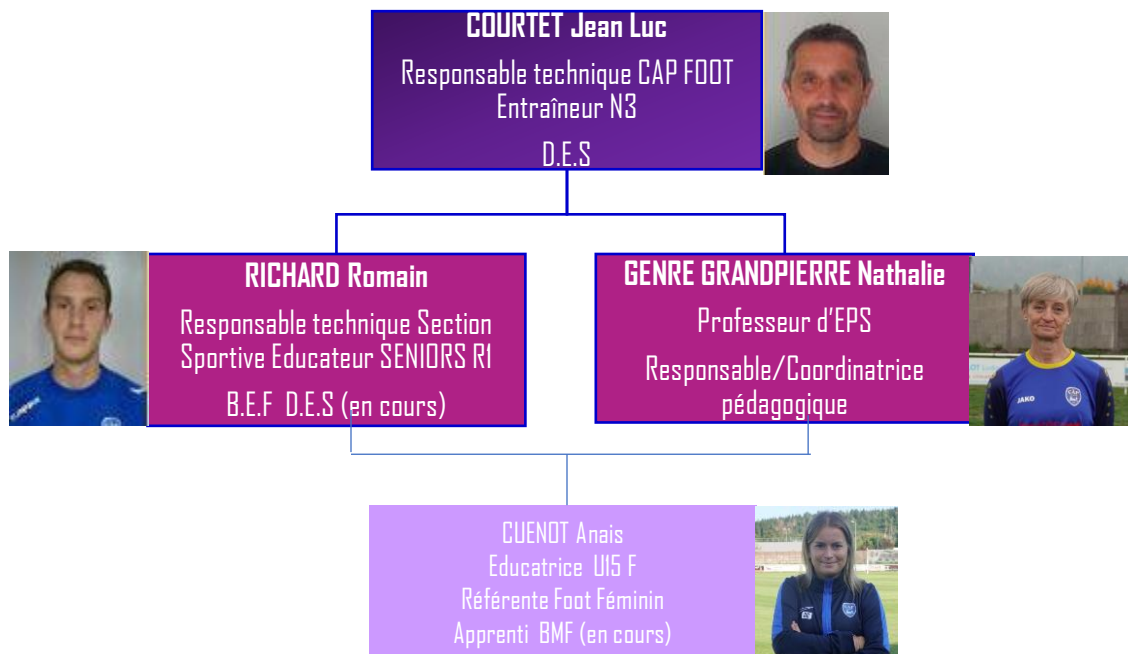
COURTET Jean Luc

Responsable technique CAP FOOT
Entraîneur N3

D.E.S

RICHARD Romain

Responsable technique Section Sportive Educateur SENIORS R1

B.E.F D.E.S (en cours)

GENRE GRANDPIERRE Nathalie

Professeur d'EPS

Responsable/Coordinatrice pédagogique

CUENOT Anais
Educatrice U15 F
Référente Foot Féminin
Apprenti BMF (en cours)